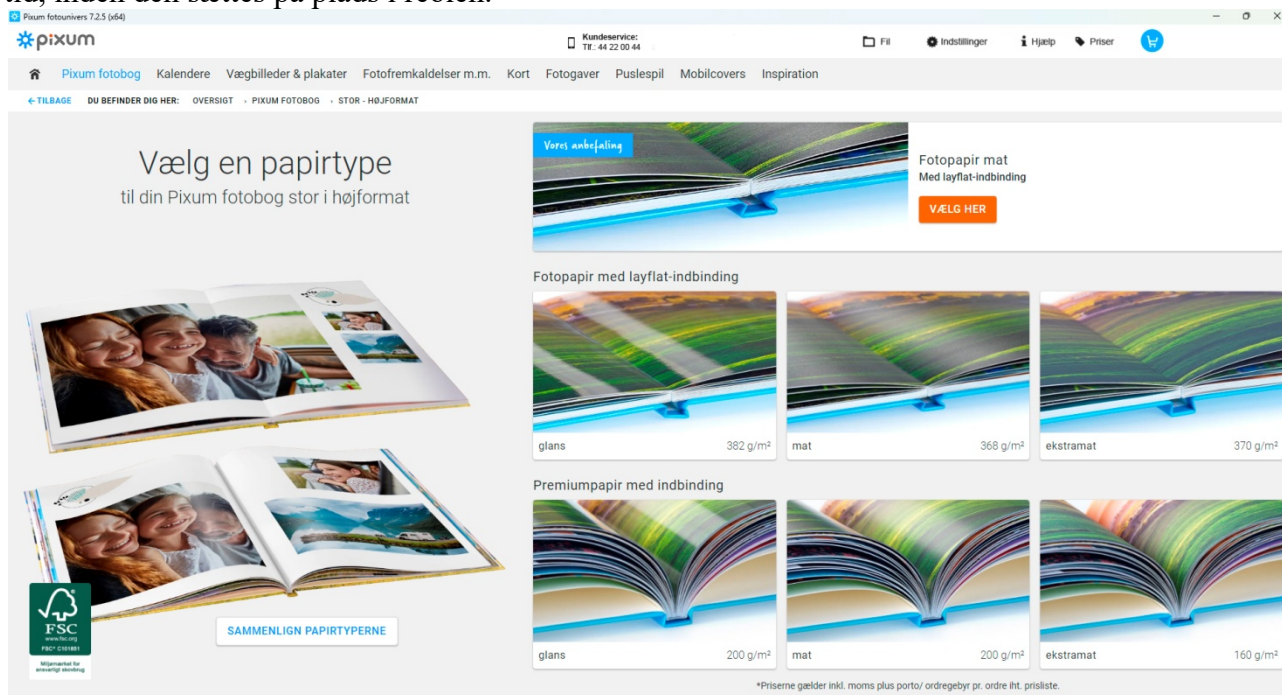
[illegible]

Pixum fotounivers 7.2.5 (x64)

pixum

Kundeservice: Tlf.: 44 22 00 44

Fil Indstillinger Hjælp Priser

Pixum fotobog Kalendere Vægbilleder & plakater Fotofremkaldelser m.m. Kort Fotogaver Puslespil Mobilcovers Inspiration

← TILBAGE DU BEFINDER DIG HER: OVERSIGT › PIXUM FOTOBOG › STOR - HØJFORMAT

Vælg en papirtype
til din Pixum fotobog stor i højformat

Vores anbefaling

Fotopapir mat
Med layflat-indbinding

VÆLG HER

Fotopapir med layflat-indbinding

glans 382 g/m²

mat 368 g/m²

ekstramat 370 g/m²

Premiumpapir med indbinding

glans 200 g/m²

mat 200 g/m²

ekstramat 160 g/m²

SAMMENLIGN PAPIRTYPERNE

FSC
www.fsc.org
FSC® C101851
Miljømærket for ansvarligt skovbrug

*Priserne gælder inkl. moms plus porto/ ordregebyr pr. ordre iht. prisliste.